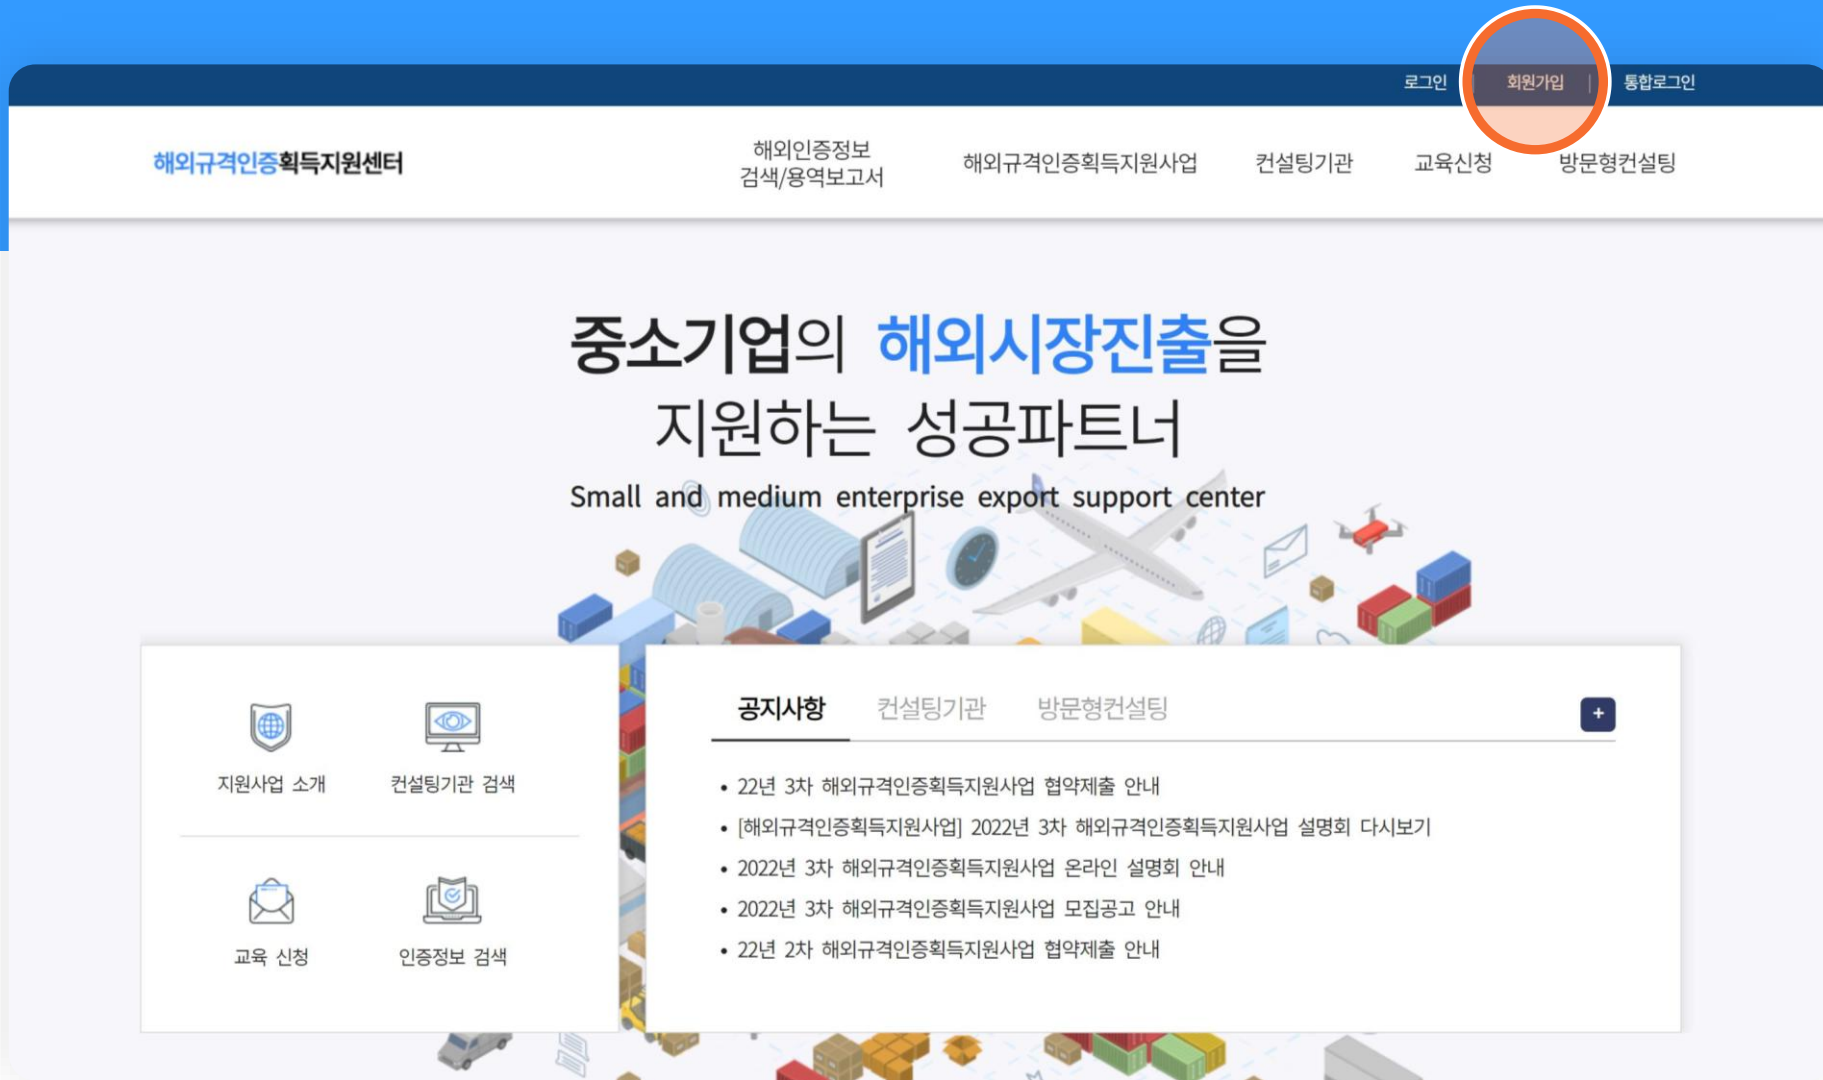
로그인 | 회원가입 | 통합로그인

해외규격인증획득지원센터

해외인증정보 검색/용역보고서

해외규격인증획득지원사업

컨설팅기관

교육신청

방문형컨설팅

중소기업의 해외시장진출을 지원하는 성공파트너

Small and medium enterprise export support center

지원사업 소개

컨설팅기관 검색

교육 신청

인증정보 검색

공지사항 컨설팅기관 방문형컨설팅 +

• 22년 3차 해외규격인증획득지원사업 협약제출 안내
• [해외규격인증획득지원사업] 2022년 3차 해외규격인증획득지원사업 설명회 다시보기
• 2022년 3차 해외규격인증획득지원사업 온라인 설명회 안내
• 2022년 3차 해외규격인증획득지원사업 모집공고 안내
• 22년 2차 해외규격인증획득지원사업 협약제출 안내